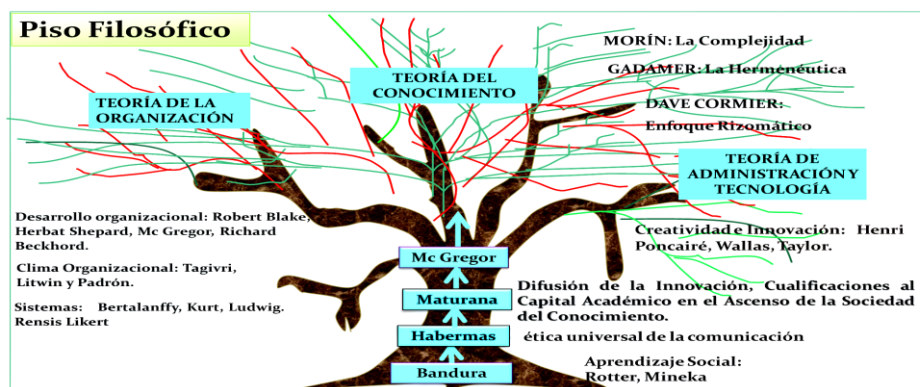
Piso Filosófico

TEORÍA DEL CONOCIMIENTO

TEORÍA DE LA ORGANIZACIÓN

MORÍN: La Complejidad

GADAMER: La Hermenéutica

DAVE CORMIER: Enfoque Rizomático

TEORÍA DE ADMINISTRACIÓN Y TECNOLOGÍA

Desarrollo organizacional: Robert Blake, Herbat Shepard, Mc Gregor, Richard Beckhord.

Clima Organizacional: Tagivri, Litwin y Padrón.

Sistemas: Bertalanffy, Kurt, Ludwig. Rensis Likert

Creatividad e Innovación: Henri Poncairé, Wallas, Taylor.

Mc Gregor

Maturana

Habermas

Bandura

Difusión de la Innovación, Cualificaciones al Capital Académico en el Ascenso de la Sociedad del Conocimiento.

ética universal de la comunicación

Aprendizaje Social: Rotter, Mineka